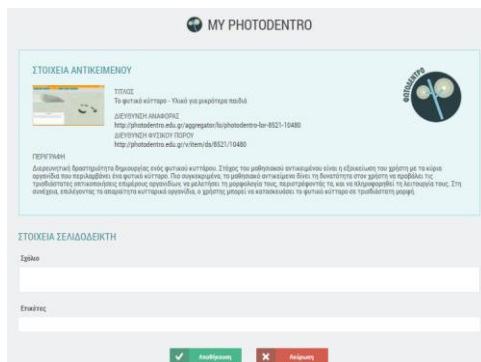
MY PHOTODENTRO

ΣΤΟΙΧΕΙΑ ΑΝΤΙΚΕΙΜΕΝΟΥ

ΤΙΤΛΟΣ
Το φυτικό κύτταρο - Υλικό για μικρότερα παιδιά

ΔΙΕΥΘΥΝΣΗ ΑΝΑΦΟΡΑΣ
http://photodentro.edu.gr/aggregator/lo/photodentro-lor-8521-10480

ΔΙΕΥΘΥΝΣΗ ΦΥΣΙΚΟΥ ΠΟΡΟΥ
http://photodentro.edu.gr/v/item/ds/8521/10480

ΦΩΤΟΔΕΝΤΡΟ

ΠΕΡΙΓΡΑΦΗ
Διαδραστική δραστηριότητα δημιουργίας ενός φυτικού κυττάρου. Στόχος του μαθησιακού αντικειμένου είναι η εξοικείωση του χρήστη με τα κύρια οργανίδια που περιλαμβάνει ένα φυτικό κύτταρο. Πιο συγκεκριμένα, το μαθησιακό αντικείμενο δίνει τη δυνατότητα στον χρήστη να προβάλει τις τρισδιάστατες αναπαραστάσεις επιμέρους οργανιδίων, να μελετήσει τη μορφολογία τους, περιστρέφοντάς τις, και να πληροφορηθεί τη λειτουργία τους. Στη συνέχεια, επιλέγοντας τα απαραίτητα κυτταρικά οργανίδια, ο χρήστης μπορεί να κατασκευάσει το φυτικό κύτταρο σε τρισδιάστατη μορφή.

ΣΤΟΙΧΕΙΑ ΣΕΛΙΔΟΔΕΙΚΤΗ

Σχόλιο

Ετικέτες

Αποθήκευση

Ακύρωση